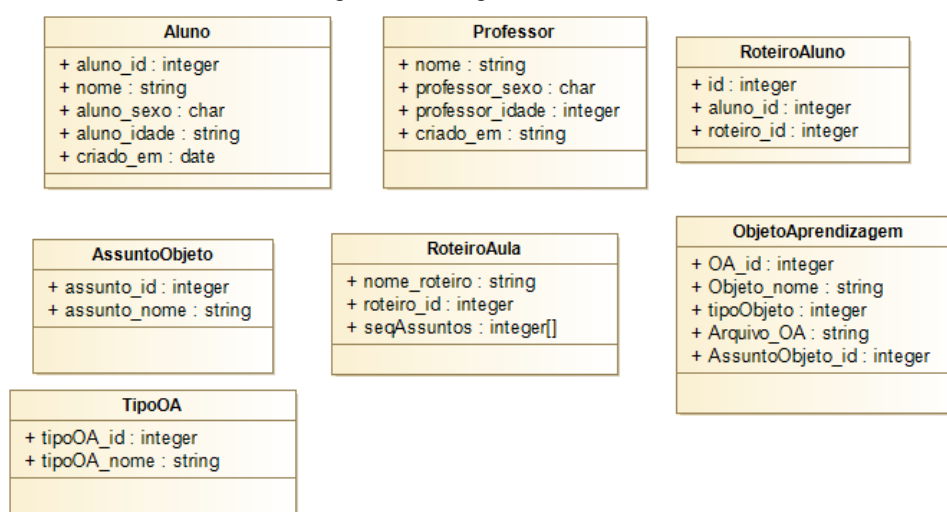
Aluno
+ aluno_id : integer
+ nome : string
+ aluno_sexo : char
+ aluno_idade : string
+ criado_em : date

Professor
+ nome : string
+ professor_sexo : char
+ professor_idade : integer
+ criado_em : string

RoteiroAluno
+ id : integer
+ aluno_id : integer
+ roteiro_id : integer

AssuntoObjeto
+ assunto_id : integer
+ assunto_nome : string

RoteiroAula
+ nome_roteiro : string
+ roteiro_id : integer
+ seqAssuntos : integer[]

ObjetoAprendizagem
+ OA_id : integer
+ Objeto_nome : string
+ tipoObjeto : integer
+ Arquivo_OA : string
+ AssuntoObjeto_id : integer

TipoOA
+ tipoOA_id : integer
+ tipoOA_nome : string